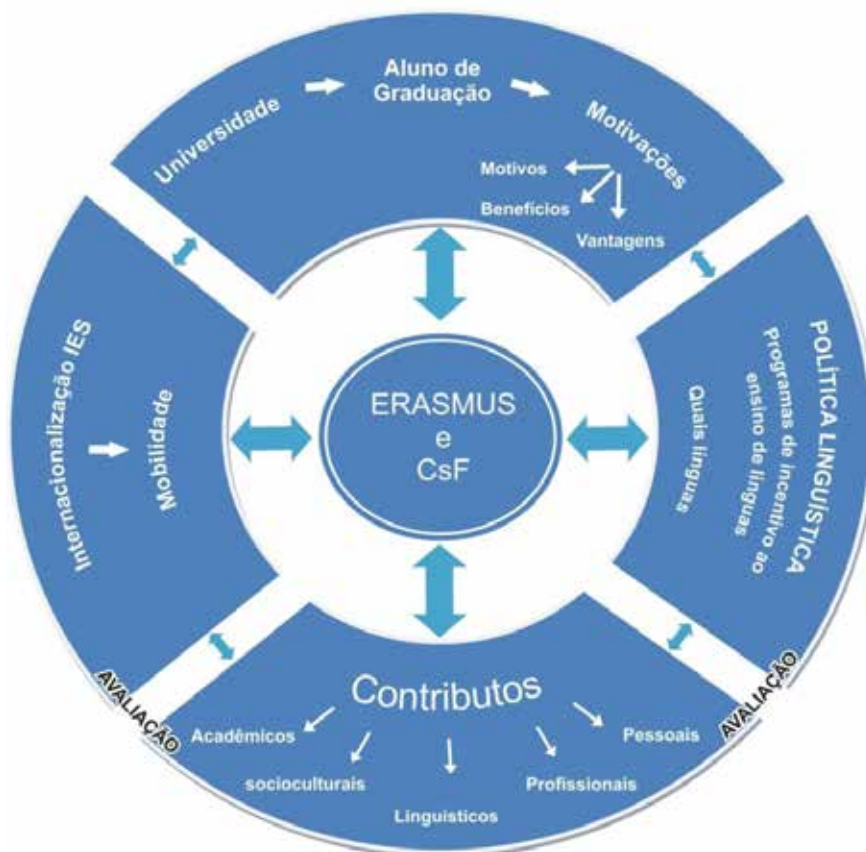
Universidade

Aluno de Graduação

Motivações

Motivos

Benefícios

Vantagens

POLÍTICA LINGUÍSTICA

Programas de incentivo ao ensino de línguas

Quais línguas

ERASMUS
e
CsF

Internacionalização IES

Mobilidade

Contributos

Acadêmicos

socioculturais

Linguísticos

Profissionais

Pessoais

AVALIAÇÃO

AVALIAÇÃO